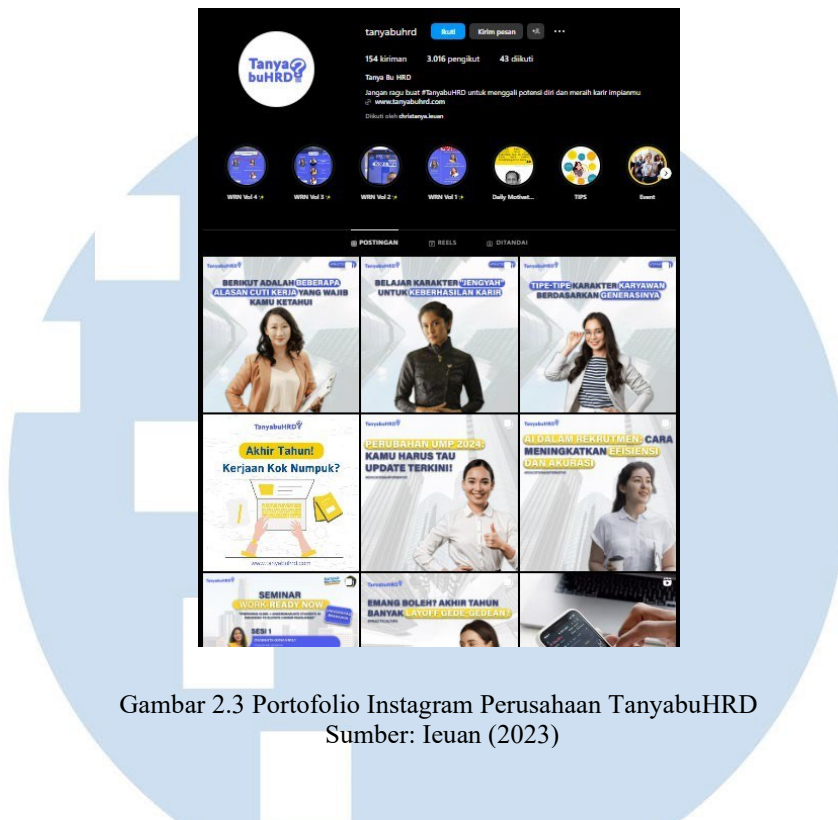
Tanya buHRD

tanyabuhrd Ikuti Kirim pesan ...

154 kiriman 3.016 pengikut 43 diikuti

Tanya Bu HRD

Jangan ragu buat #TanyabuHRD untuk menggali potensi diri dan meraih karir impianmu
www.tanyabuhrd.com

Diikuti oleh christanya.ieuan

WRN Vol 4 WRN Vol 3 WRN Vol 2 WRN Vol 1 Daily Motivat... TIPS Event

POSTINGAN REELS DITANDAI

TanyabuHRD
BERIKUT ADALAH BEBERAPA ALASAN CUTI KERJA YANG WAJIB KAMU KETAHUI

TanyabuHRD
BELAJAR KARAKTER "JENGYAH" UNTUK KEBERHASILAN KARIR

TanyabuHRD
TIPE-TIPE KARAKTER KARYAWAN BERDASARKAN GENERASINYA

TanyabuHRD
Akhir Tahun!
Kerjaan Kok Numpuk?
www.tanyabuhrd.com

TanyabuHRD
PERUBAHAN UMP 2024: KAMU HARUS TAU UPDATE TERKINI!

TanyabuHRD
AI DALAM REKRUTMEN: CARA MENINGKATKAN EFISIENSI DAN AKURASI

TanyabuHRD
SEMINAR
WORK READY NOW
SESI I

TanyabuHRD
EMANG BOLEH? AKHIR TAHUN BANYAK LAYOFF GEDE-GEDEAN?

Gambar 2.3 Portofolio Instagram Perusahaan TanyabuHRD
Sumber: Ieuan (2023)